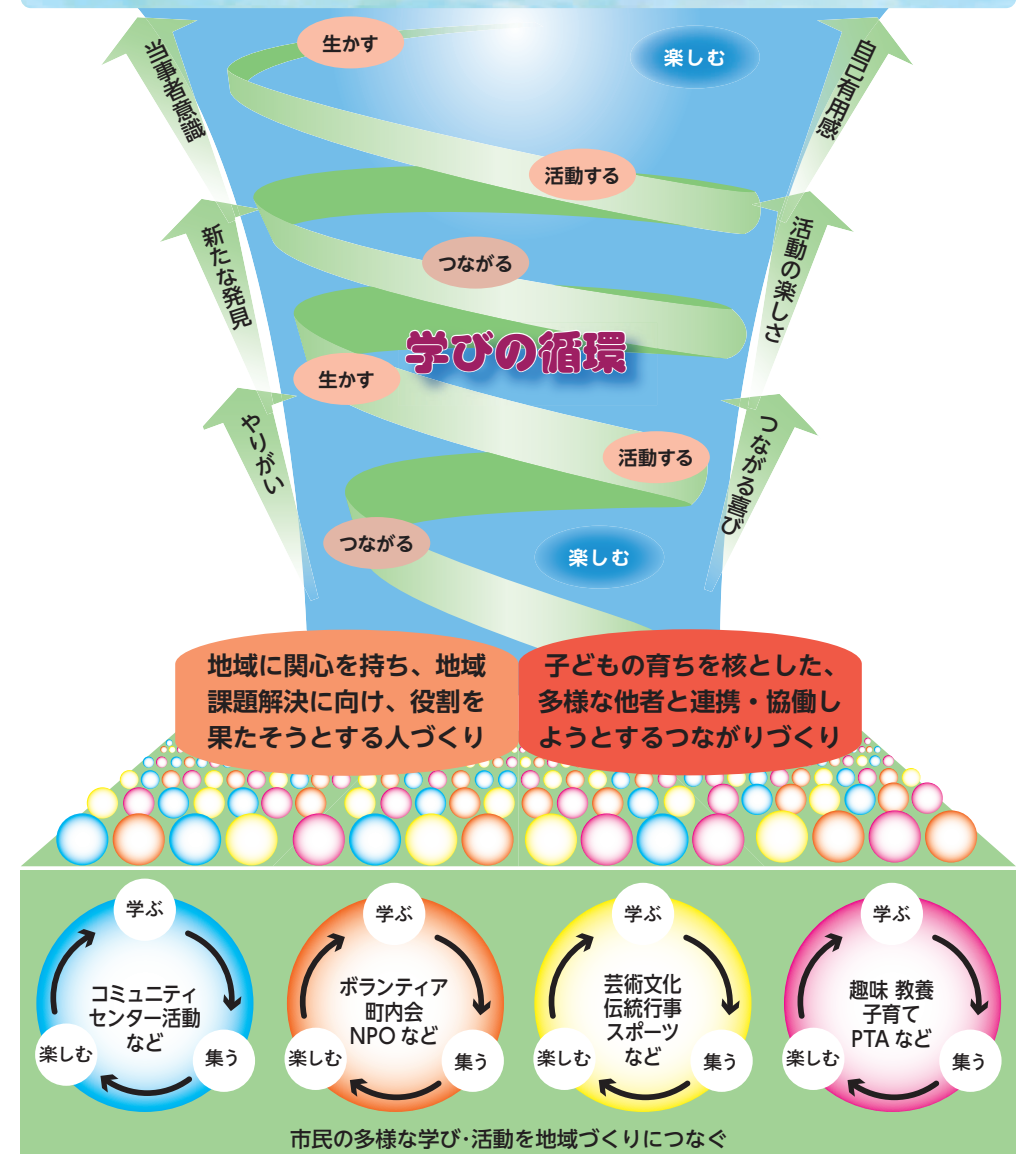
生かす
楽しむ
当事者意識
自己有用感
活動する
新たな発見
活動の楽しさ
つながる
学びの循環
生かす
やりがい
つながる喜び
活動する
つながる
楽しむ

地域に関心を持ち、地域課題解決に向け、役割を果たそうとする人づくり

子どもの育ちを核とした、多様な他者と連携・協働しようとするつながりづくり

学ぶ
コミュニティセンター活動など
楽しむ
集う

学ぶ
ボランティア
町内会
NPO など
楽しむ
集う

学ぶ
芸術文化
伝統行事
スポーツ
など
楽しむ
集う

学ぶ
趣味 教養
子育て
PTA など
楽しむ
集う

市民の多様な学び・活動を地域づくりにつなぐ